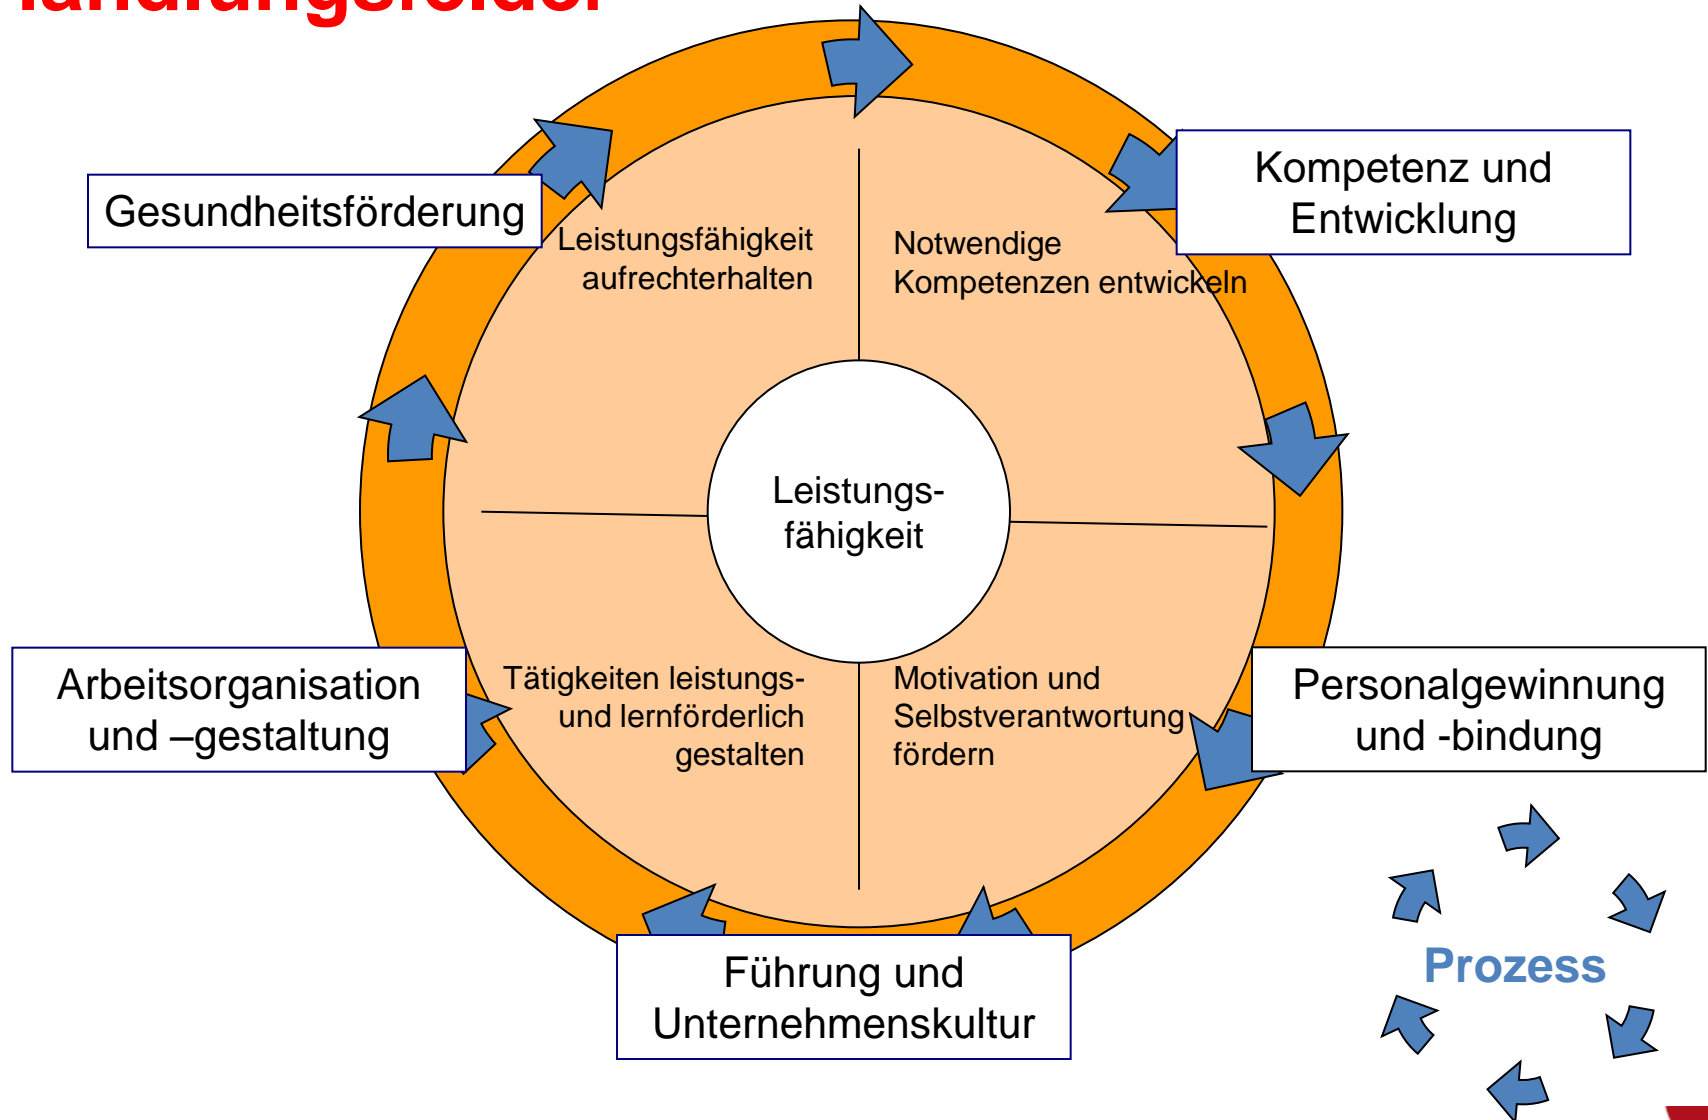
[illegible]

Gesundheitsförderung

Kompetenz und Entwicklung

Leistungsfähigkeit aufrechterhalten

Notwendige Kompetenzen entwickeln

Leistungs-fähigkeit

Arbeitsorganisation und –gestaltung

Tätigkeiten leistungs- und lernförderlich gestalten

Motivation und Selbstverantwortung fördern

Personalgewinnung und -bindung

Führung und Unternehmenskultur

Prozess